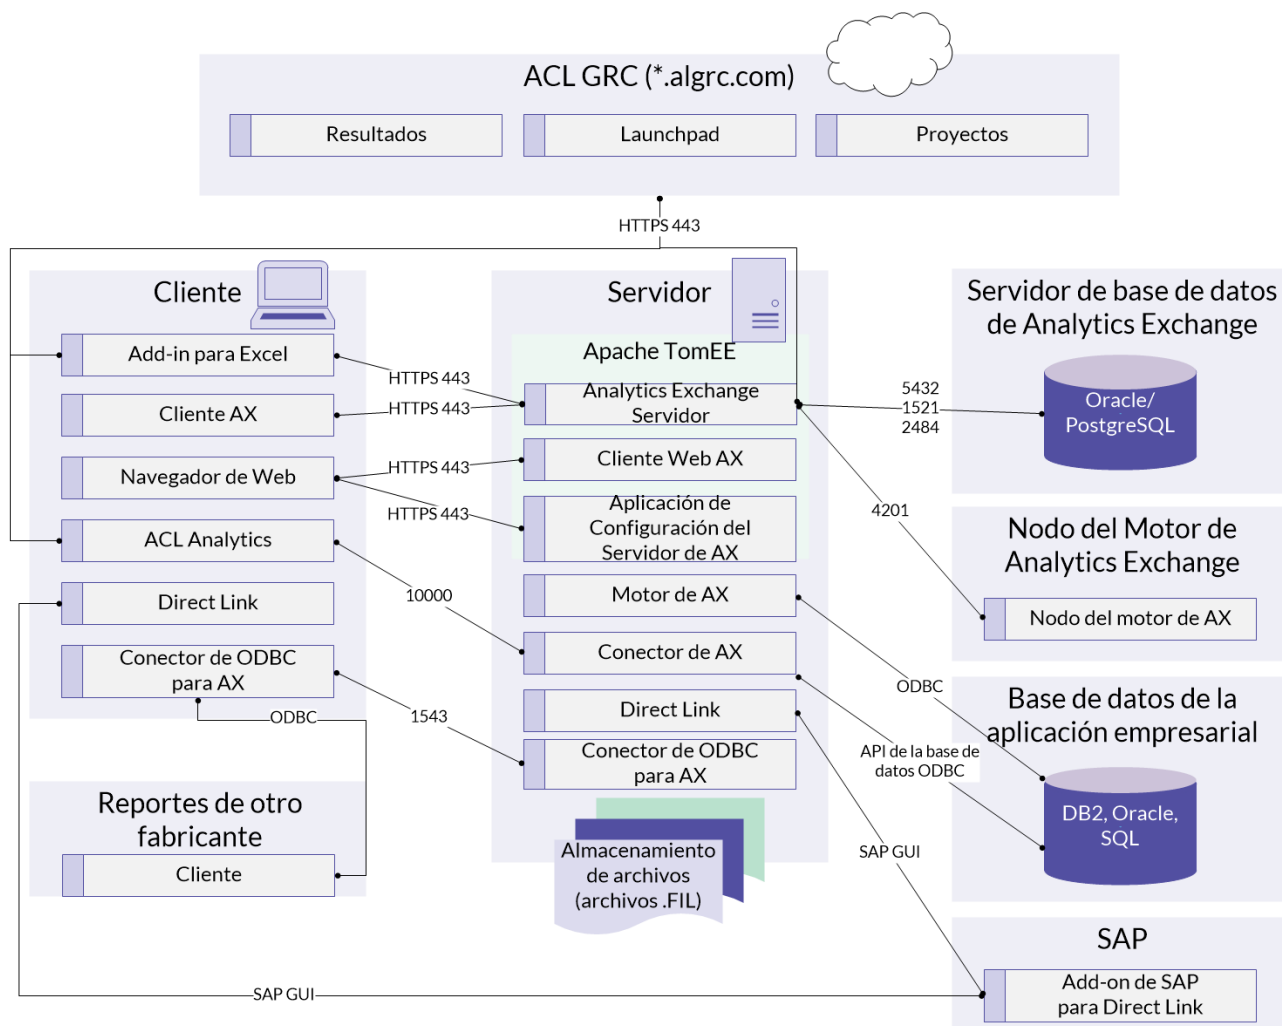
ACL GRC (*.algrc.com)

Resultados

Launchpad

Proyectos

HTTPS 443

Cliente

Add-in para Excel

Cliente AX

Navegador de Web

ACL Analytics

Direct Link

Conector de ODBC para AX

ODBC

Reportes de otro fabricante

Cliente

Servidor

Apache TomEE

Analytics Exchange Servidor

Cliente Web AX

Aplicación de Configuración del Servidor de AX

Motor de AX

Conector de AX

Direct Link

Conector de ODBC para AX

Almacenamiento de archivos (archivos .FIL)

HTTPS 443

HTTPS 443

HTTPS 443

HTTPS 443

10000

1543

Servidor de base de datos de Analytics Exchange

Oracle/ PostgreSQL

5432
1521
2484

4201

Nodo del Motor de Analytics Exchange

Nodo del motor de AX

ODBC

Base de datos de la aplicación empresarial

API de la base de datos ODBC

DB2, Oracle, SQL

SAP GUI

SAP

Add-on de SAP para Direct Link

SAP GUI